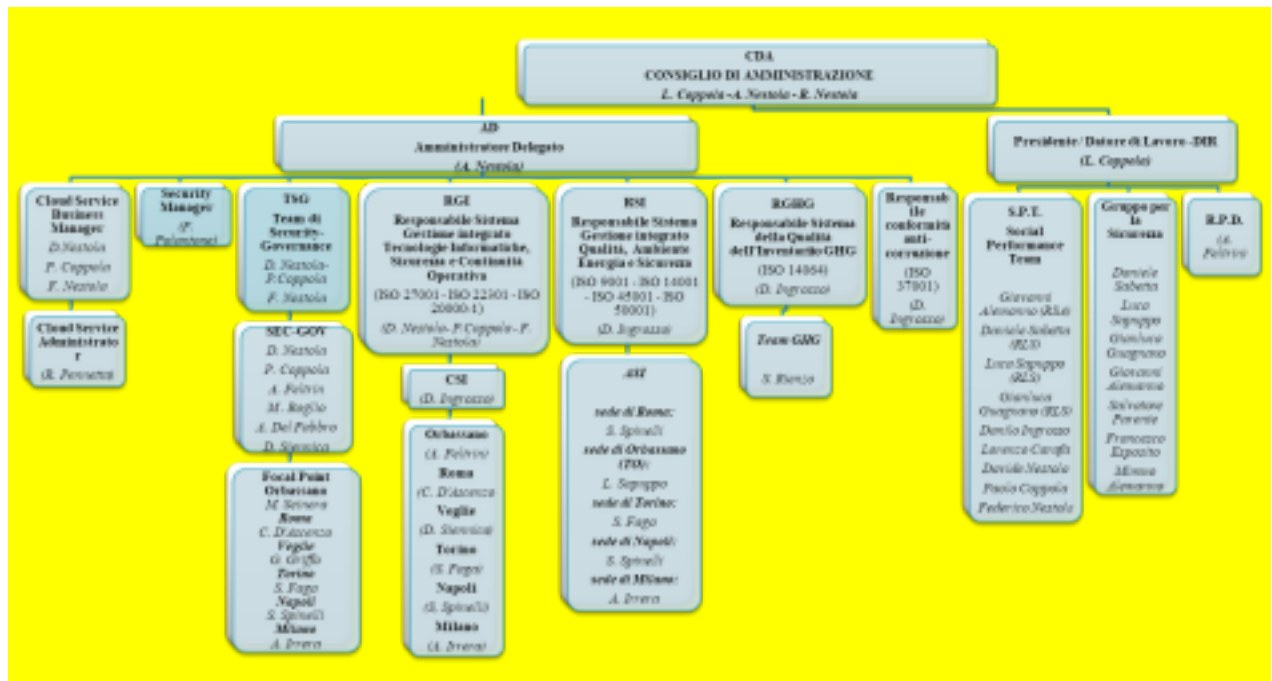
CDA
CONSIGLIO DI AMMINISTRAZIONE
L. Coppola - A. Nastola - R. Nastola

AD
Amministratore Delegato
(A. Nastola)

Presidente / Datore di Lavoro - DIR
(L. Coppola)

Cloud Service Business Manager
D.Nastola
P. Coppola
F. Nastola

Cloud Service Administrator
(R. Panzetta)

Security Manager
(F. Palombone)

TSG
Team di Security-Governance
D. Nastola-P.Coppola
F. Nastola

SEC-GOV
D. Nastola
P. Coppola
A. Feliivo
M. Baglio
A. Del Pebbro
D. Sienisca

Focal Point
Orbassano
M. Reinero
Roma
C. D'Ascenzo
Veglie
G. Griffo
Torino
S. Fago
Napoli
S. Spinelli
Milano
A. Irrera

RGI
Responsabile Sistema Gestione integrato Tecnologie Informatiche, Sicurezza e Continuità Operativa
(ISO 27001 - ISO 22301 - ISO 20000-1)
(D. Nastola- P.Coppola - F. Nastola)

CSI
(D. Ingrozzo)

Orbassano
(A. Feliivo)
Roma
(C. D'Ascenzo)
Veglie
(D. Sienisca)
Torino
(S. Fago)
Napoli
(S. Spinelli)
Milano
(A. Irrera)

RSI
Responsabile Sistema Gestione integrato Qualità, Ambiente Energia e Sicurezza
(ISO 9001 - ISO 14001 - ISO 45001 - ISO 50001)
(D. Ingrozzo)

ASI
sede di Roma:
S. Spinelli
sede di Orbassano (TO):
L. Sapuppo
sede di Torino:
S. Fago
sede di Napoli:
S. Spinelli
sede di Milano:
A. Irrera

RGHG
Responsabile Sistema della Qualità dell'Inventario GHG
(ISO 14064)
(D. Ingrozzo)

Team GHG
S. Rienzo

Responsabile conformità anti-corruzione
(ISO 37001)
(D. Ingrozzo)

S.P.T.
Social Performance Team
Giovanni Alemanno (RLS)
Daniele Saberto (RLS)
Luca Sapuppo (RLS)
Gianluca Gusgnano (RLS)
Danilo Ingrozzo
Lorenzo Carafa
Davide Nastola
Paolo Coppola
Federico Nastola

Gruppo per la Sicurezza
Daniele Saberto
Luca Sapuppo
Gianluca Gusgnano
Giovanni Alemanno
Salvatore Parente
Francesco Esposito
Mimmo Alemanno

R.P.D.
(A. Feliivo)